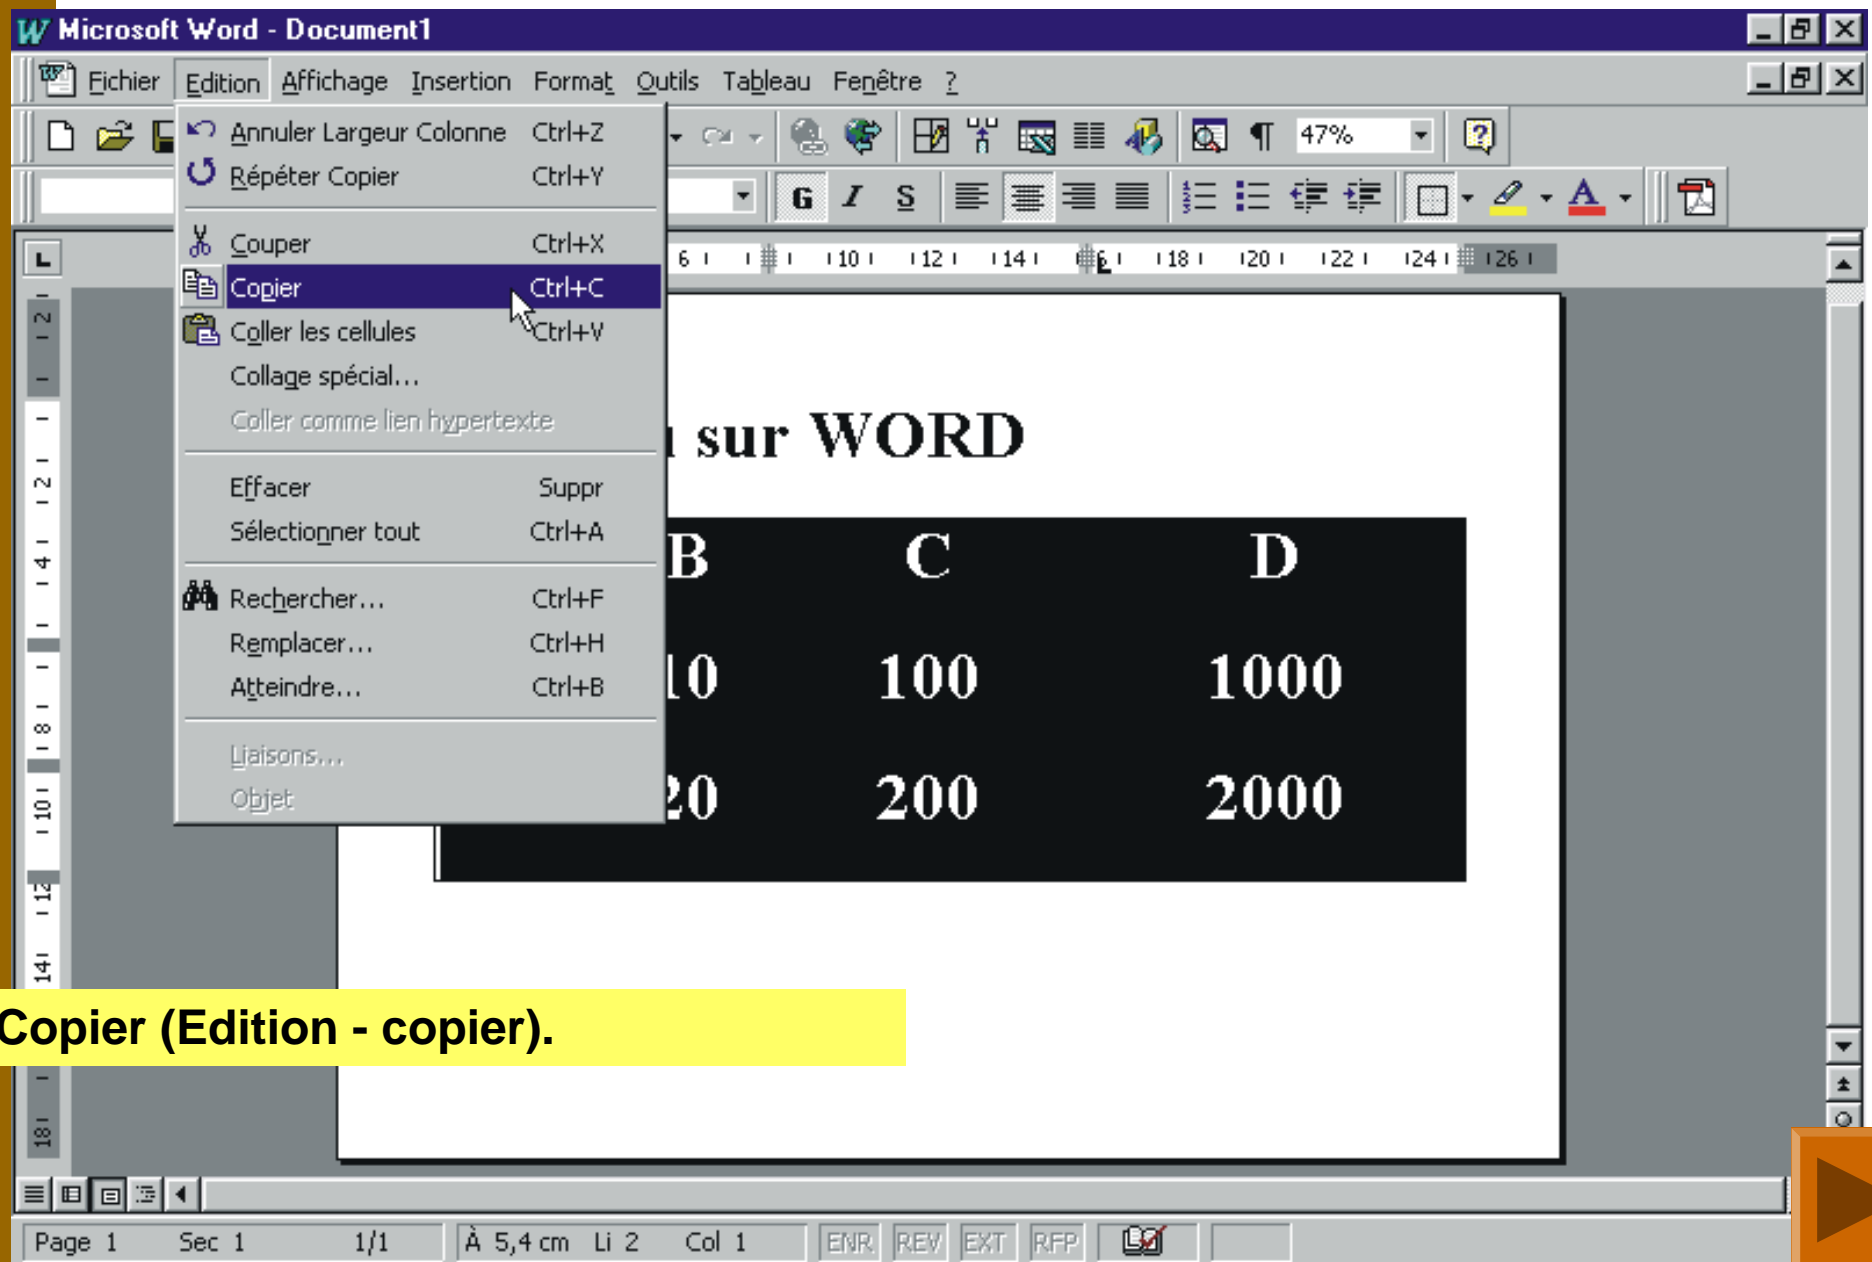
Microsoft Word - Document1

Fichier Edition Affichage Insertion Format Outils Tableau Fenêtre ?

47%

G I S

Annuler Largeur Colonne Ctrl+Z
Répéter Copier Ctrl+Y
Couper Ctrl+X
Copier Ctrl+C
Coller les cellules Ctrl+V
Collage spécial...
Coller comme lien hypertexte
Effacer Suppr
Sélectionner tout Ctrl+A
Rechercher... Ctrl+F
Remplacer... Ctrl+H
Atteindre... Ctrl+B
Liaisons...
Objet

6 8 10 12 14 16 18 20 22 24 26

2 2 4 6 8 10 12 14 18

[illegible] sur WORD

| B | C | D |
|---|---|---|
| 10 | 100 | 1000 |
| 20 | 200 | 2000 |

Copier (Edition - copier).

Page 1 Sec 1 1/1 À 5,4 cm Li 2 Col 1 ENR REV EXT RFP